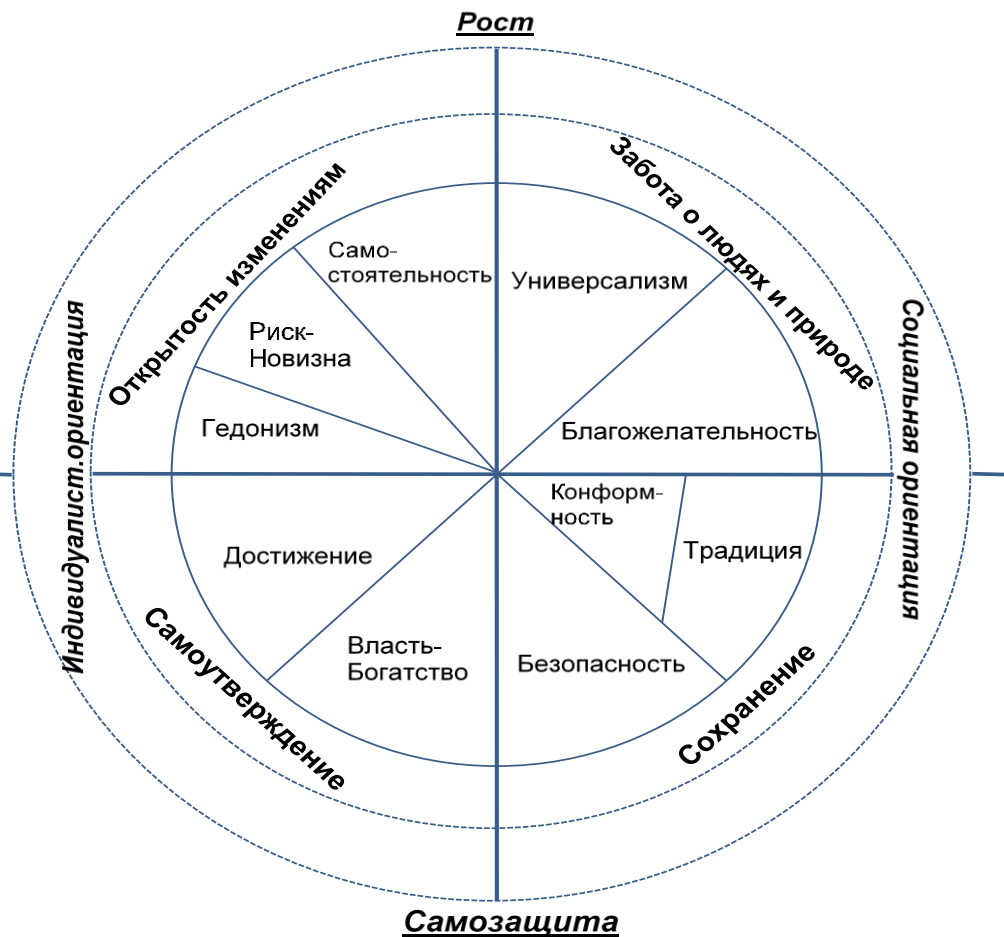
Рост

Открытость изменениям

Забота о людях и природе

Индивидуалист.ориентация

Социальная ориентация

Само-
стоятельность

Универсализм

Риск-
Новизна

Гедонизм

Благожелательность

Конформ-
ность

Традиция

Достижение

Власть-
Богатство

Безопасность

Самоутверждение

Сохранение

Самозащита